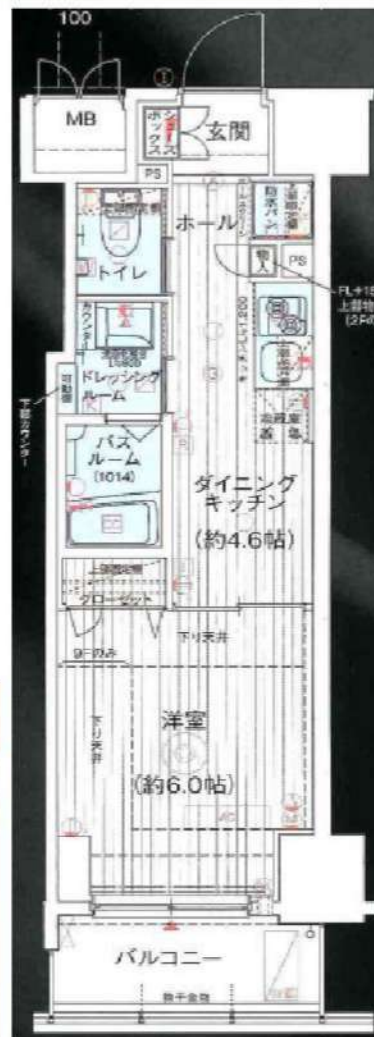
100

MB

①

シューズボックス

玄関

PS

ホール

トイレ

PS

FL+15
上部物
(2P

ドレッシングルーム

バスルーム
(1014)

ダイニングキッチン
(約4.6帖)

クローゼット

下り天井

洋室
(約6.0帖)

下り天井

バルコニー

物干金物